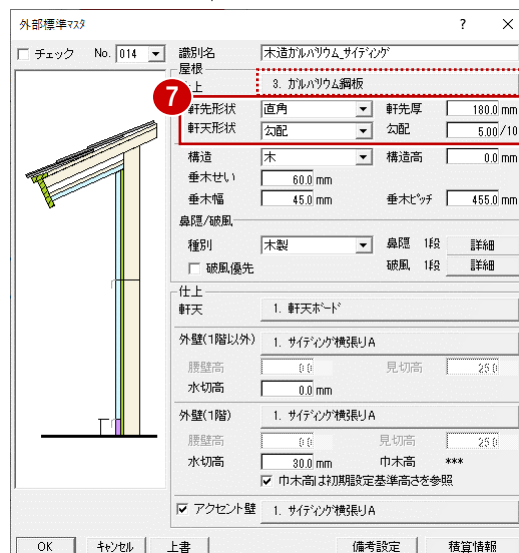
外部標準ﾏｽﾀ ? ×

チェック No. 014

識別名 木造ｶﾞﾙﾊﾞﾘｳﾑ_ｻｲﾃﾞｨﾝｸﾞ

屋根

上 3. ｶﾞﾙﾊﾞﾘｳﾑ鋼板

7

軒先形状 直角 軒先厚 180.0 mm

軒天形状 勾配 勾配 5.00 /10

構造 木 構造高 0.0 mm

垂木せい 60.0 mm

垂木幅 45.0 mm 垂木ﾋﾟｯﾁ 455.0 mm

鼻隠/破風

種別 木製 鼻隠 1段 詳細

破風優先 破風 1段 詳細

仕上

軒天 1. 軒天ﾎﾞｰﾄﾞ

外壁(1階以外) 1. ｻｲﾃﾞｨﾝｸﾞ横張りA

腰壁高 0.0 見切高 25.0

水切高 0.0 mm

外壁(1階) 1. ｻｲﾃﾞｨﾝｸﾞ横張りA

腰壁高 0.0 見切高 25.0

水切高 30.0 mm 巾木高 ***

巾木高は初期設定基準高さを参照

アクセント壁 1. ｻｲﾃﾞｨﾝｸﾞ横張りA

OK キャンセル 上書 備考設定 積算情報